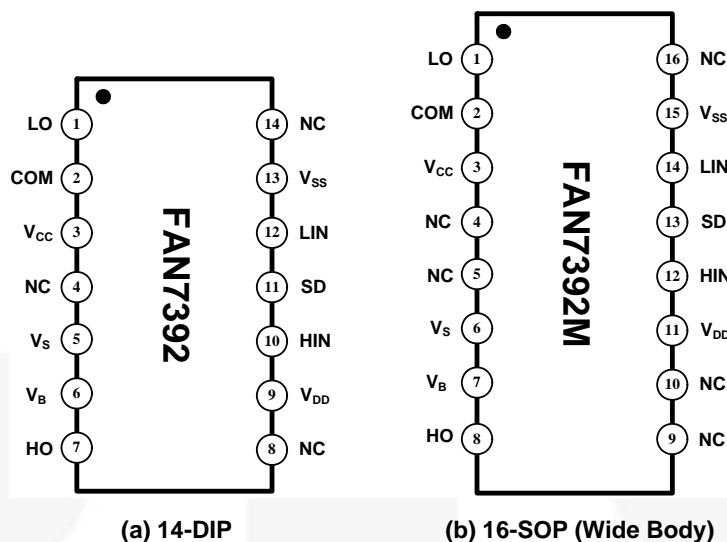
LO 1
COM 2
$V_{CC}$ 3
NC 4
$V_S$ 5
$V_B$ 6
HO 7

FAN7392

14 NC
13 $V_{SS}$
12 LIN
11 SD
10 HIN
9 $V_{DD}$
8 NC

(a) 14-DIP

LO 1
COM 2
$V_{CC}$ 3
NC 4
NC 5
$V_S$ 6
$V_B$ 7
HO 8

FAN7392M

16 NC
15 $V_{SS}$
14 LIN
13 SD
12 HIN
11 $V_{DD}$
10 NC
9 NC

(b) 16-SOP (Wide Body)